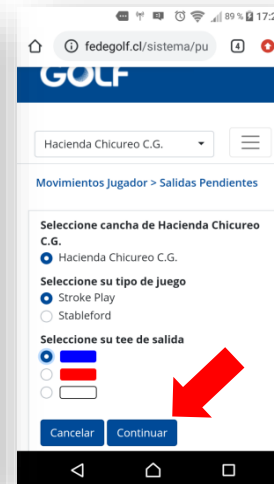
89 % 17:

fedegolf.cl/sistema/pu

4

GOLF

Hacienda Chicureo C.G.

Movimientos Jugador > Salidas Pendientes

Seleccione cancha de Hacienda Chicureo C.G.

Hacienda Chicureo C.G.

Seleccione su tipo de juego

Stroke Play

Stableford

Seleccione su tee de salida

Cancelar

Continuar